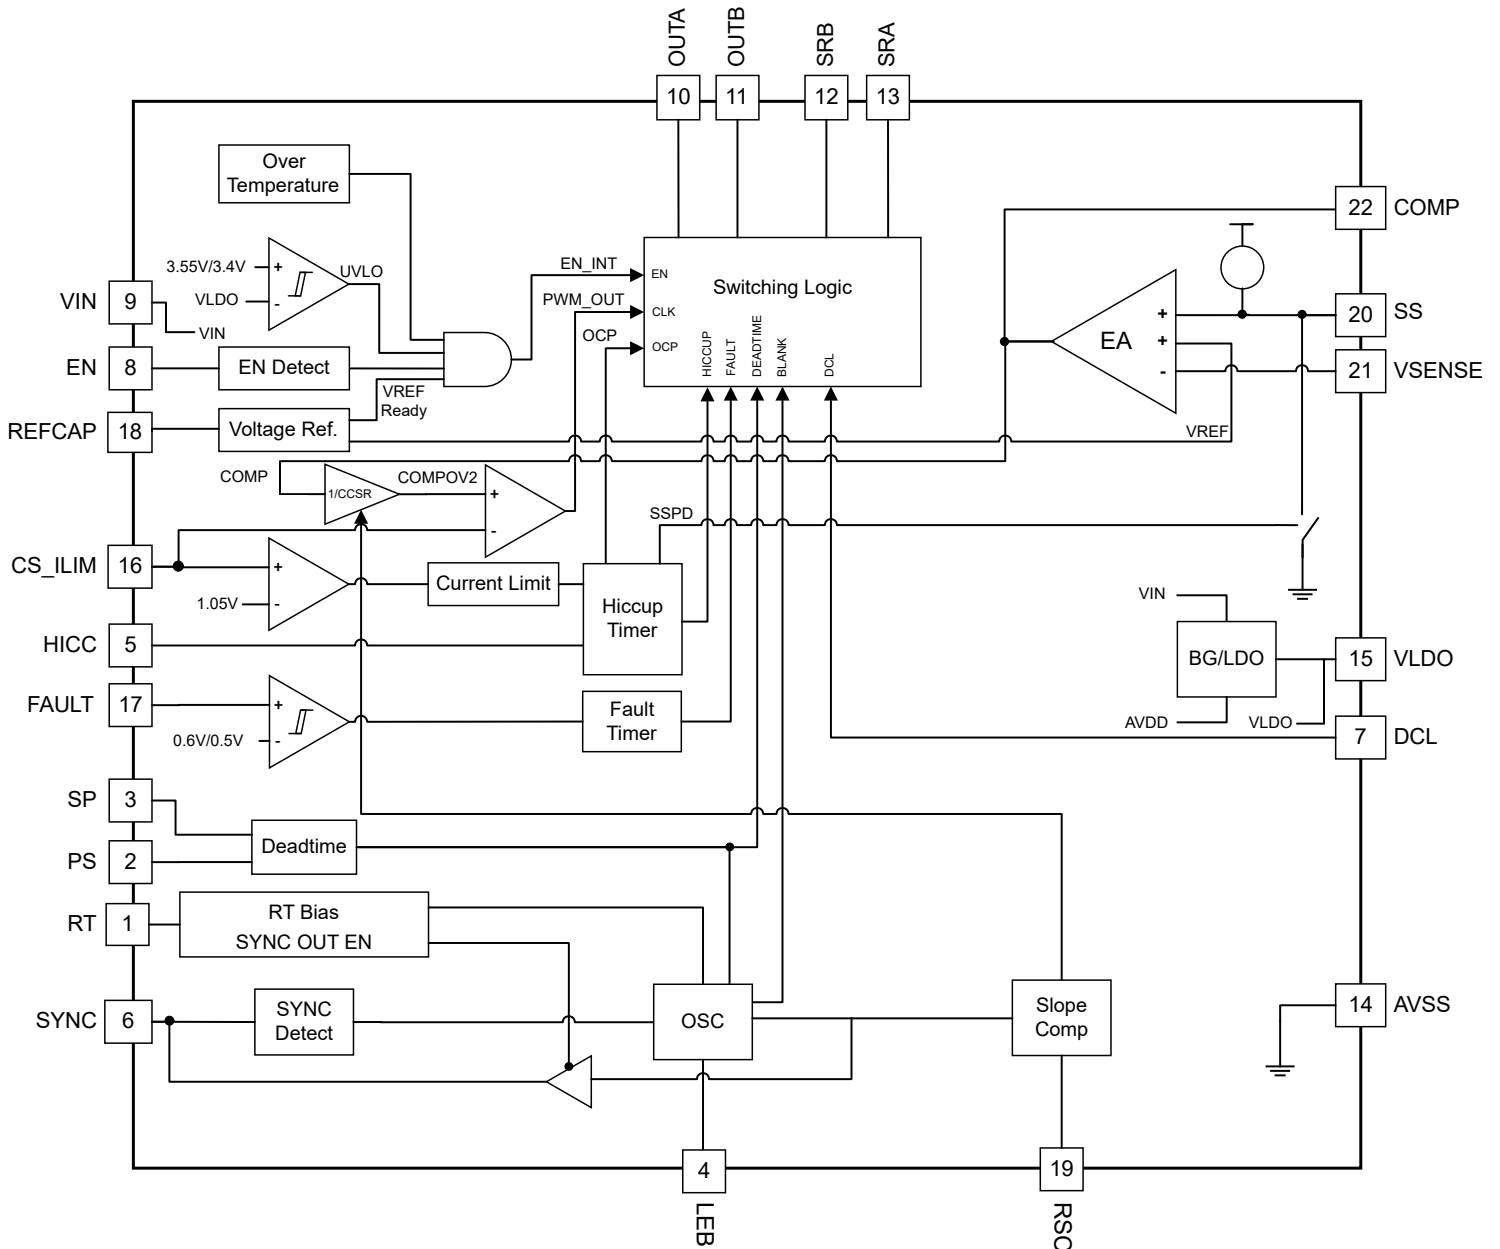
OUTA
OUTB
SRB
SRA
10
11
12
13
Over Temperature
22 COMP
3.55V/3.4V
+
UVLO
EN_INT
EN
Switching Logic
VLDO
-
VIN 9
VIN
PWM_OUT
CLK
20 SS
OCP
OCP
EA
+
+
EN 8
EN Detect
HICCUP
FAULT
DEADTIME
BLANK
DCL
-
21 VSENSE
VREF Ready
REFCAP 18
Voltage Ref.
VREF
COMP
1/CCSR
COMPOV2
+
-
SSPD
CS_ILIM 16
+
Current Limit
Hiccup Timer
1.05V
-
VIN
BG/LDO
15 VLDO
HICC 5
FAULT 17
+
Fault Timer
0.6V/0.5V
-
AVDD
VLDO
7 DCL
SP 3
Deadtime
PS 2
RT 1
RT Bias
SYNC OUT EN
SYNC 6
SYNC Detect
OSC
Slope Comp
14 AVSS
4
19
LEB
RSC